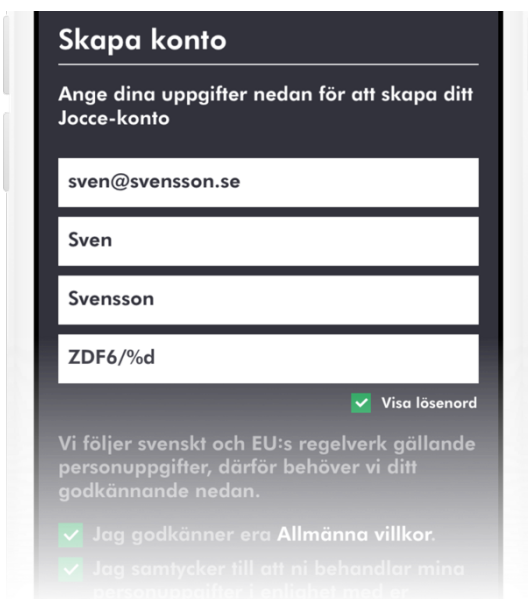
Skapa konto

Ange dina uppgifter nedan för att skapa ditt Jocce-konto

sven@svensson.se

Sven

Svensson

ZDF6/%d

Visa lösenord

Vi följer svenskt och EU:s regelverk gällande personuppgifter, därför behöver vi ditt godkännande nedan.

Jag godkänner era Allmänna villkor.

Jag samtycker till att ni behandlar mina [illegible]